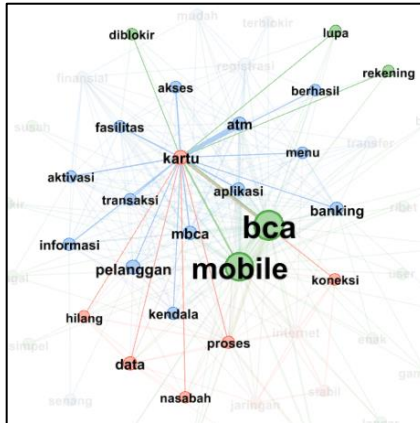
diblokir
madah
terblokir
lupa
finansial
registrasi
rekening
akses
berhasil
susah
fasilitas
atm
transfer
menu
kartu
aktivasi
aplikasi
transaksi
banking
ribet
bca
informasi
mbca
pelanggan
mobile
koneksi
user
hilang
kendala
simpel
internet
enak
proses
gan
data
senang
nasabah
jaringan
stabil